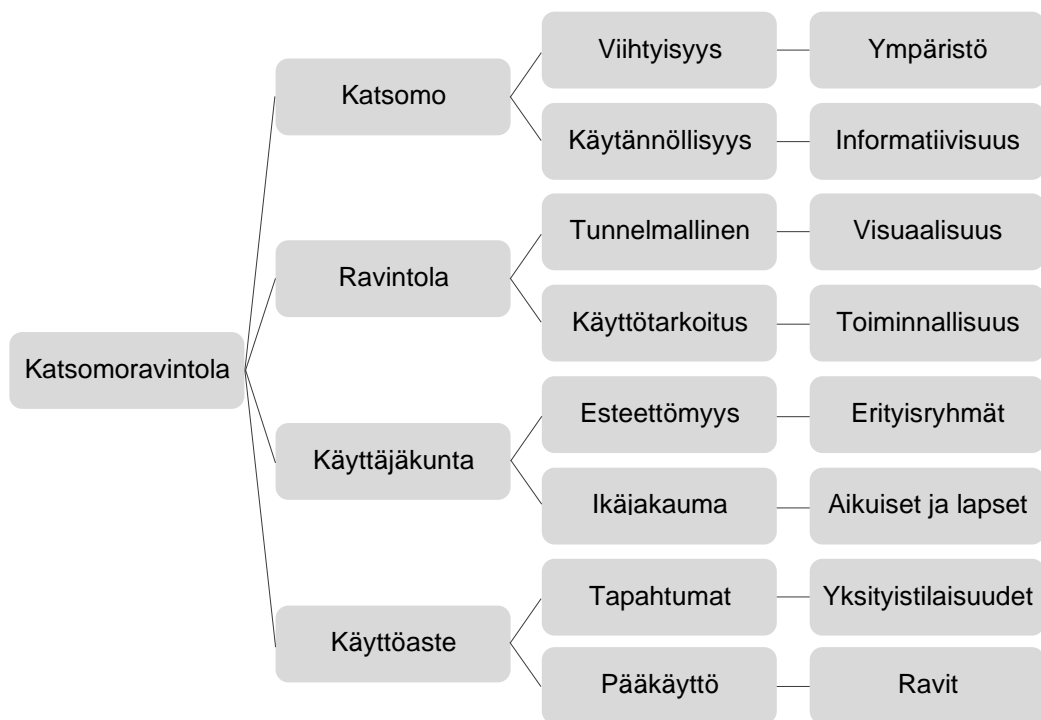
Katsomoravintola

Katsomo
Viihtyisyys — Ympäristö
Käytännöllisyys — Informatiivisuus

Ravintola
Tunnelmallinen — Visuaalisuus
Käyttötarkoitus — Toiminnallisuus

Käyttäjäkunta
Esteettömyys — Erityisryhmät
Ikäjakauma — Aikuiset ja lapset

Käyttöaste
Tapahtumat — Yksityistilaisuudet
Pääkäyttö — Ravit